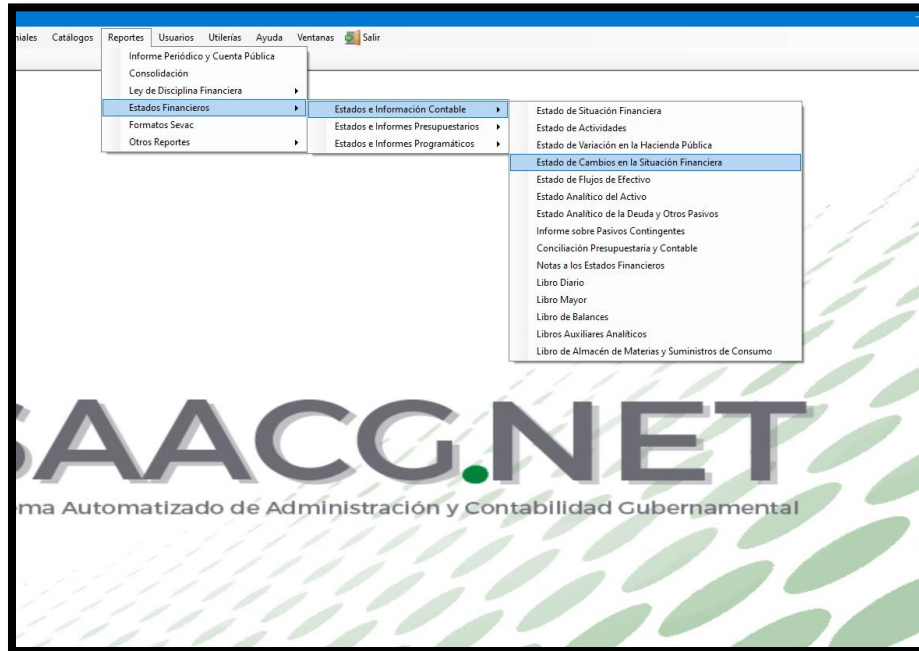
niales Catálogos Reportes Usuarios Utilerías Ayuda Ventanas Salir

Informe Periódico y Cuenta Pública
Consolidación
Ley de Disciplina Financiera
Estados Financieros
Formatos Sevac
Otros Reportes

Estados e Información Contable
Estados e Informes Presupuestarios
Estados e Informes Programáticos

Estado de Situación Financiera
Estado de Actividades
Estado de Variación en la Hacienda Pública
Estado de Cambios en la Situación Financiera
Estado de Flujos de Efectivo
Estado Analítico del Activo
Estado Analítico de la Deuda y Otros Pasivos
Informe sobre Pasivos Contingentes
Conciliación Presupuestaria y Contable
Notas a los Estados Financieros
Libro Diario
Libro Mayor
Libro de Balances
Libros Auxiliares Analíticos
Libro de Almacén de Materias y Suministros de Consumo

SAACG.NET
ma Automatizado de Administración y Contabilidad Gubernamental